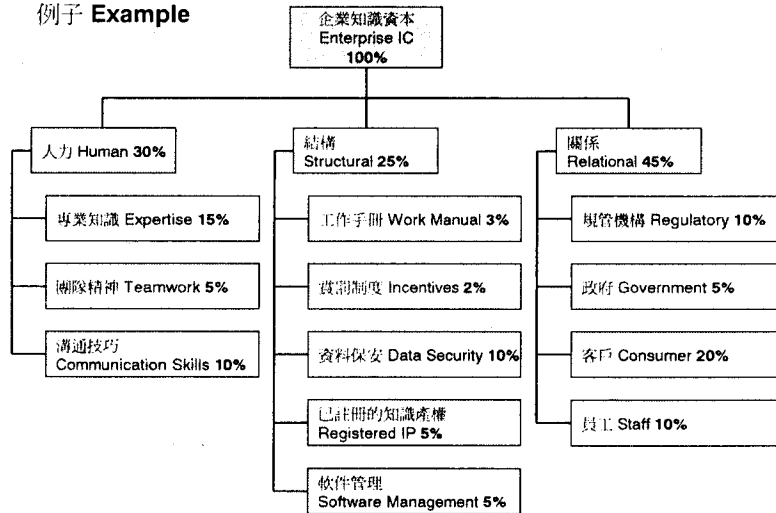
例子 Example

企業知識資本
Enterprise IC
100%

人力 Human 30%

專業知識 Expertise 15%

團隊精神 Teamwork 5%

溝通技巧
Communication Skills 10%

結構
Structural 25%

工作手冊 Work Manual 3%

賞罰制度 Incentives 2%

資料保安 Data Security 10%

已註冊的知識產權
Registered IP 5%

軟件管理
Software Management 5%

關係
Relational 45%

規管機構 Regulatory 10%

政府 Government 5%

客戶 Consumer 20%

員工 Staff 10%